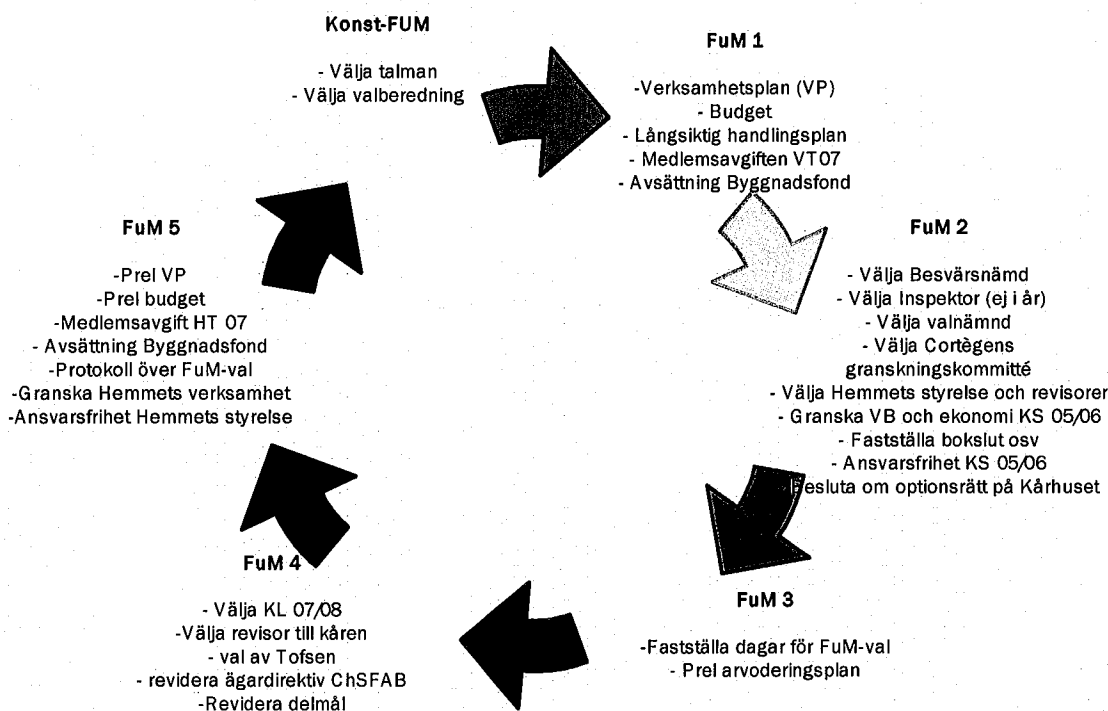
Konst-FUM

- Välja talman
- Välja valberedning

FuM 1

-Verksamhetsplan (VP)
- Budget
- Långsiktig handlingsplan
- Medlemsavgiften VT07
- Avsättning Byggnadsfond

FuM 2

- Välja Besvärsnämd
- Välja Inspektor (ej i år)
- Välja valnämnd
- Välja Cortègens granskningskommitté
- Välja Hemmets styrelse och revisorer
- Granska VB och ekonomi KS 05/06
- Fastställa bokslut osv
- Ansvarsfrihet KS 05/06
- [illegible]esluta om optionsrätt på Kårhuset

FuM 3

-Fastställa dagar för FuM-val
- Prel arvoderingsplan

FuM 4

- Välja KL 07/08
-Välja revisor till kåren
- val av Tofsen
- revidera ägardirektiv ChSFAB
-Revidera delmål

FuM 5

-Prel VP
-Prel budget
-Medlemsavgift HT 07
- Avsättning Byggnadsfond
-Protokoll över FuM-val
-Granska Hemmets verksamhet
-Ansvarsfrihet Hemmets styrelse